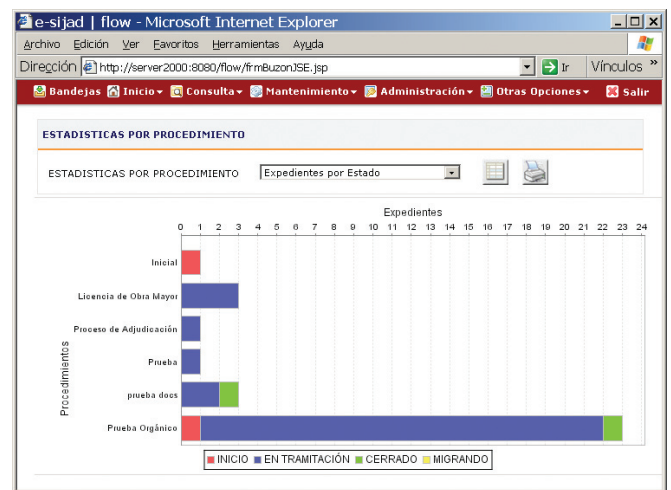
e-sijad | flow - Microsoft Internet Explorer

Archivo Edición Ver Favoritos Herramientas Ayuda

Dirección http://server2000:8080/flow/frmBuzonJSE.jsp Ir Vínculos »

Bandejas Inicio Consulta Mantenimiento Administración Otras Opciones Salir

ESTADISTICAS POR PROCEDIMIENTO

ESTADISTICAS POR PROCEDIMIENTO Expedientes por Estado

Expedientes

0 1 2 3 4 5 6 7 8 9 10 11 12 13 14 15 16 17 18 19 20 21 22 23 24

Procedimientos

Inicial

Licencia de Obra Mayor

Proceso de Adjudicación

Prueba

prueba docs

Prueba Orgánico

INICIO EN TRAMITACIÓN CERRADO MIGRANDO